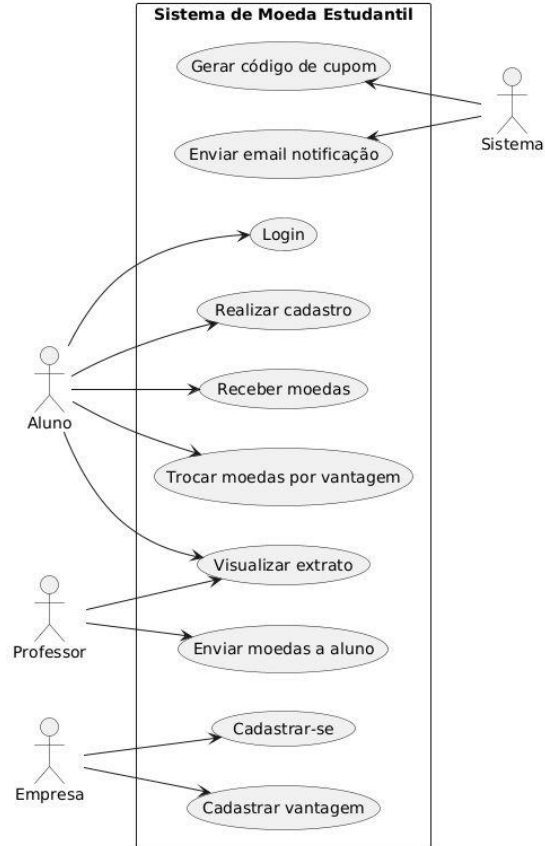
Sistema de Moeda Estudantil

Gerar código de cupom

Enviar email notificação

Sistema

Login

Realizar cadastro

Receber moedas

Aluno

Trocar moedas por vantagem

Visualizar extrato

Professor

Enviar moedas a aluno

Cadastrar-se

Empresa

Cadastrar vantagem